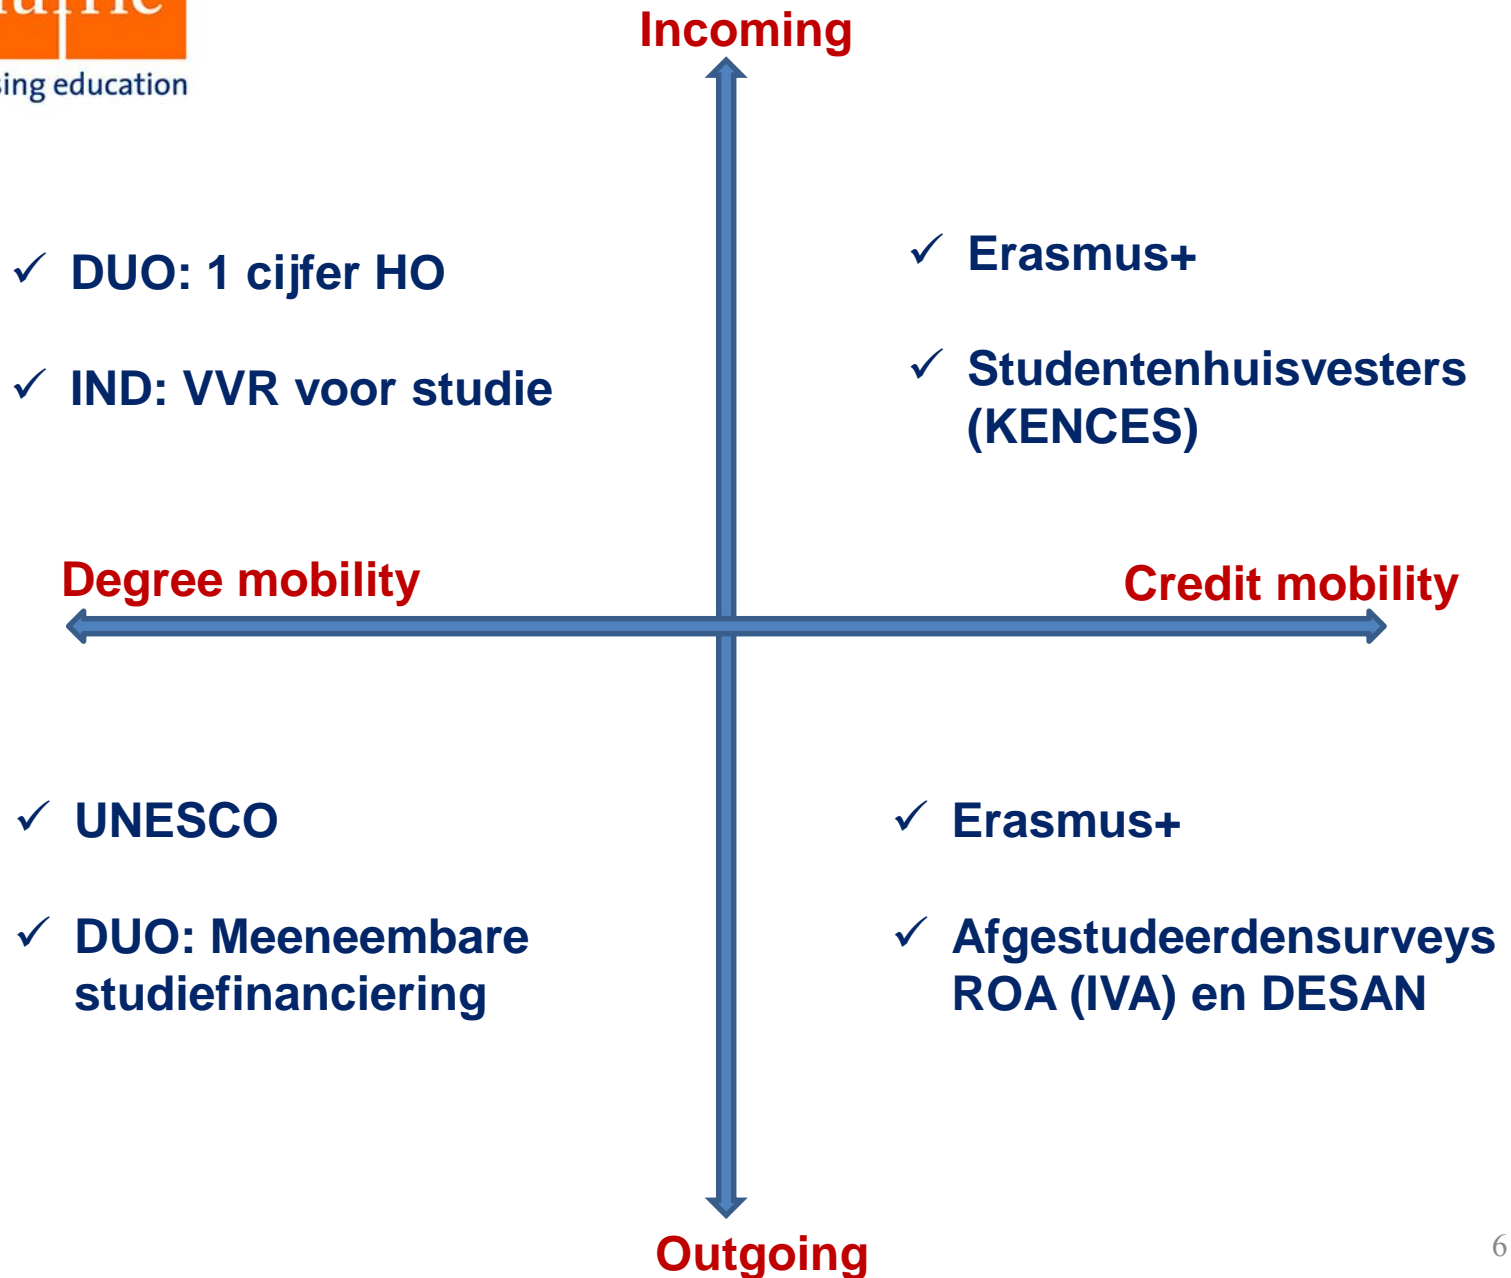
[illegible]
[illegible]ing education

Incoming

✓ DUO: 1 cijfer HO

✓ IND: VVR voor studie

✓ Erasmus+

✓ Studentenhuisvesters (KENCES)

Degree mobility

Credit mobility

✓ UNESCO

✓ DUO: Meeneembare studiefinanciering

✓ Erasmus+

✓ Afgestudeerdensurveys ROA (IVA) en DESAN

Outgoing

6